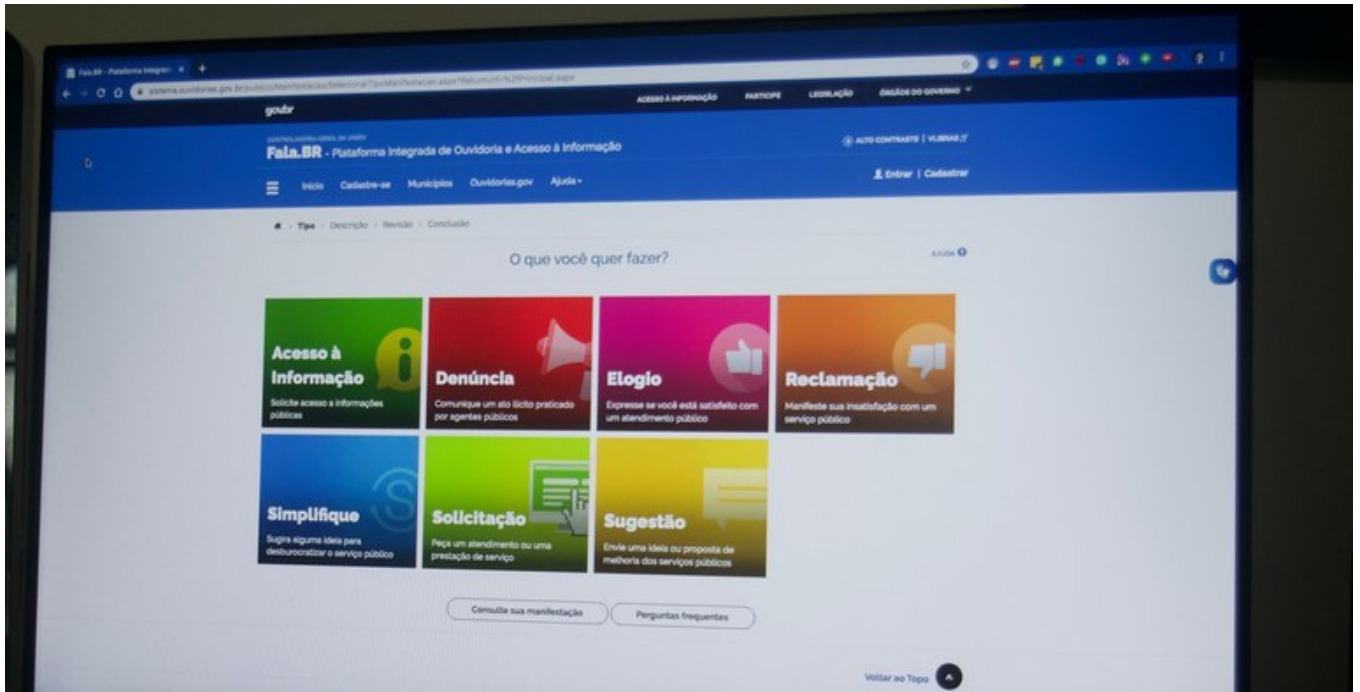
Fala.BR - Plataforma Integrada

sistema.ouvidorias.gov.br/publico/Manifestacao/SelecionarTipoManifestacao.aspx?ReturnUrl=%2fPrincipal.aspx

gov.br

ACESSO À INFORMAÇÃO PARTICIPE LEGISLAÇÃO ÓRGÃOS DO GOVERNO

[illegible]

Fala.BR - Plataforma Integrada de Ouvidoria e Acesso à Informação

ALTO CONTRASTE | VLIBRAS

Início Cadastre-se Municípios Ouvidorias.gov Ajuda

Entrar | Cadastrar

Tipo › Descrição › Revisão › Conclusão

O que você quer fazer?

AJUDA

Acesso à Informação
Solicite acesso a informações públicas

Denúncia
Comunique um ato ilícito praticado por agentes públicos

Elogio
Expresse se você está satisfeito com um atendimento público

Reclamação
Manifeste sua insatisfação com um serviço público

Simplifique
Sugira alguma ideia para desburocratizar o serviço público

Solicitação
Peça um atendimento ou uma prestação de serviço

Sugestão
Envie uma ideia ou proposta de melhoria dos serviços públicos

Consulte sua manifestação

Perguntas frequentes

Voltar ao Topo